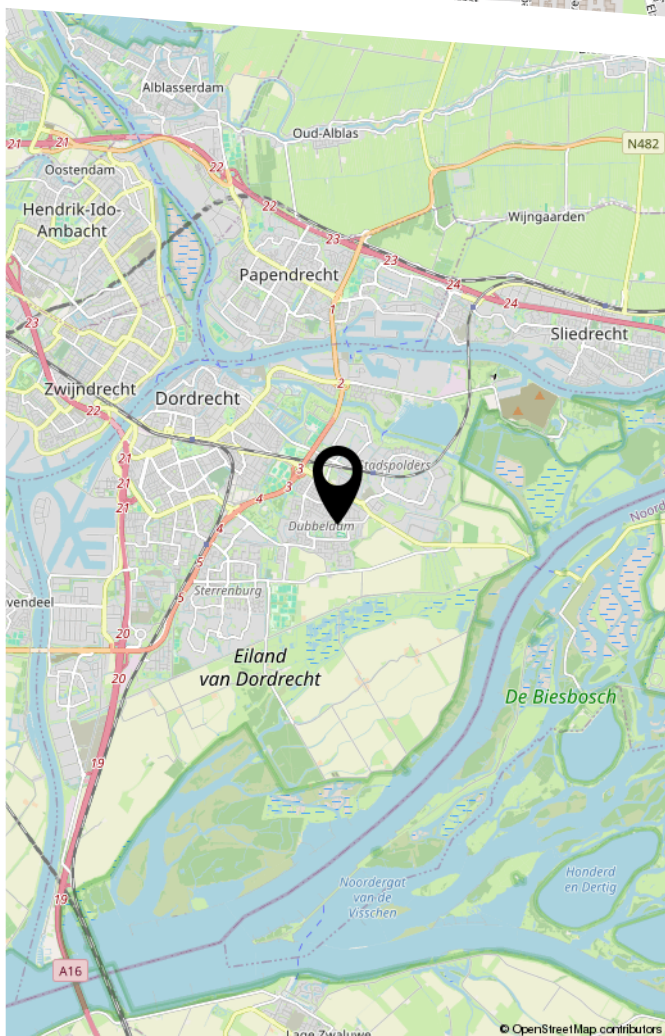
Alblasserdam
Oud-Alblas
N482
21
21
Oostendam
22
Hendrik-Ido-Ambacht
22
Wijngaarden
23
23
24
24
Papendrecht
23
1
Sliedrecht
Zwijndrecht
2
22
Dordrecht
Stadspolders
21
3
21
4
3
21
Dubbeldam
4
Noord
5
vendeel
Sterrenburg
5
20
Eiland van Dordrecht
20
De Biesbosch
19
Noordergat van de Visschen
Honderd en Dertig
19
A16
Lage Zwaluwe
© OpenStreetMap contributors